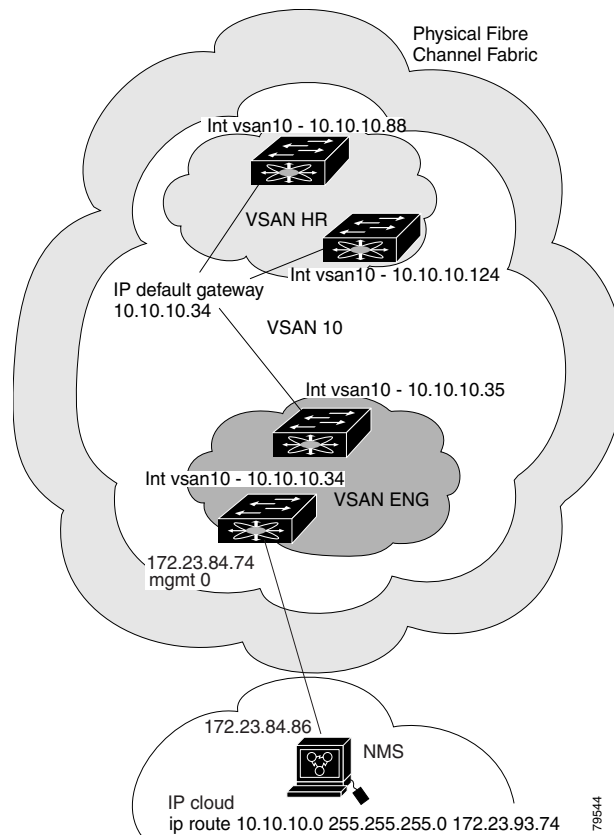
Physical Fibre Channel Fabric

Int vsan10 - 10.10.10.88

VSAN HR

Int vsan10 - 10.10.10.124

IP default gateway
10.10.10.34

VSAN 10

Int vsan10 - 10.10.10.35

Int vsan10 - 10.10.10.34

VSAN ENG

172.23.84.74
mgmt 0

172.23.84.86

NMS

IP cloud
ip route 10.10.10.0 255.255.255.0 172.23.93.74

79544